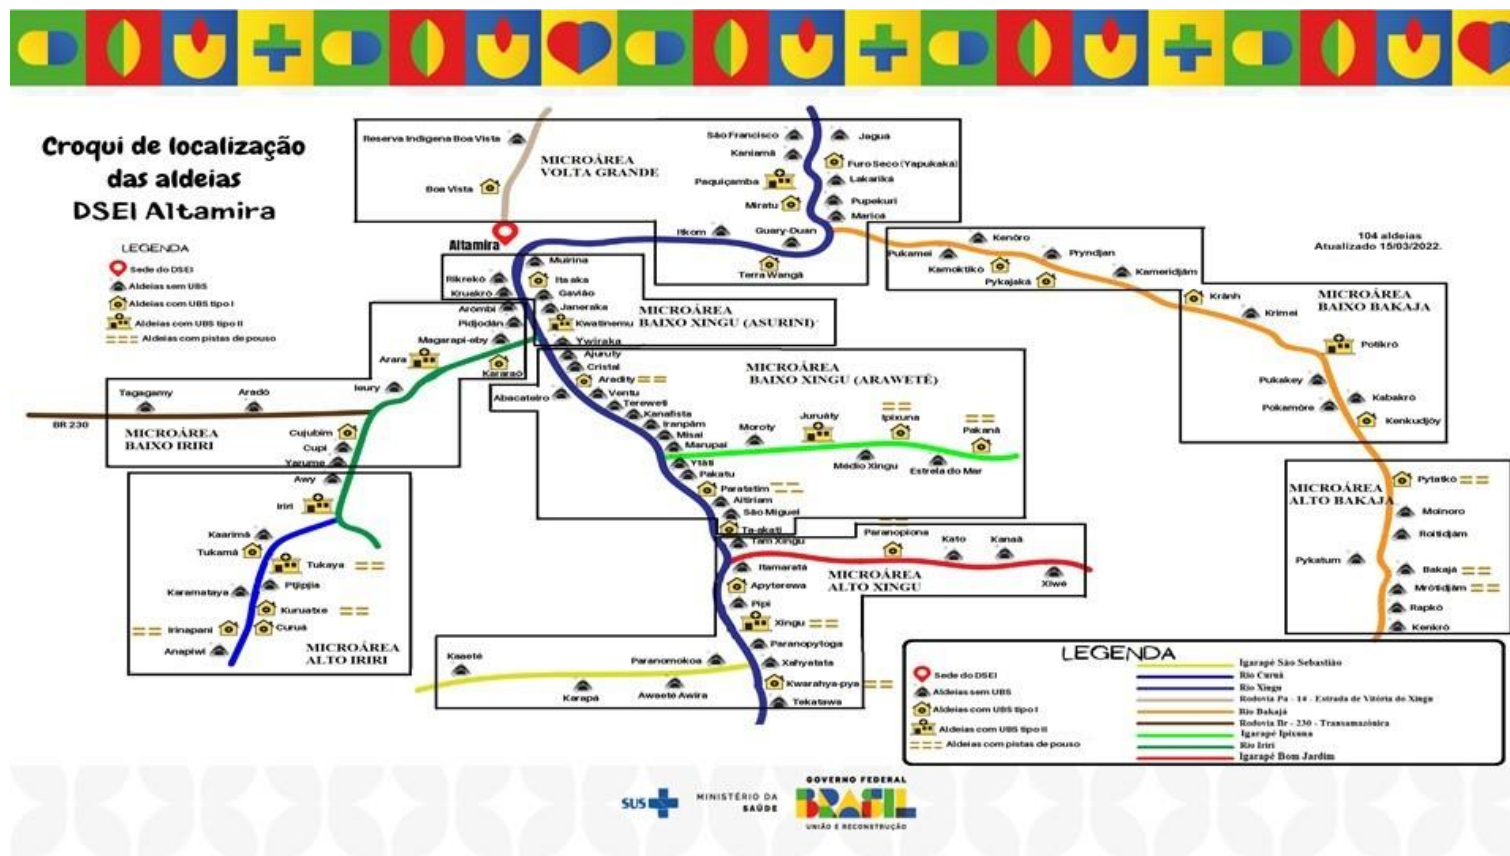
Croqui de localização das aldeias DSEI Altamira

LEGENDA
Sede do DSEI
Aldeias sem UBS
Aldeias com UBS tipo I
Aldeias com UBS tipo II
Aldeias com pistas de pouso

104 aldeias
Atualizado 15/03/2022.

Reserva Indígena Boa Vista
Boa Vista
MICROÁREA VOLTA GRANDE
São Francisco
Kaniamã
Paquiçamba
Miratu
Jaguá
Furo Seco (Yapukaka)
Lakarika
Pupekuri
Marica
Ilkom
Guary-Duan
Terra Wangã
Altamira
Muirina
Itaaka
Gavião
Janeraka
Kwatinemu
Rikreko
Kruakro
Arombi
Pidjodan
Magarapi-eby
Arara
Kararaô
MICROÁREA BAIXO XINGU (ASURINI)
Ywiraka
Ajuruty
Cristal
Aradity
Ventu
Terewetí
Kanafista
Iranpãm
Misal
Marupai
Abacateiro
Y185
Pakatu
Paratatim
Aitiriam
São Miguel
Ta-akati
Tam Xingu
MICROÁREA BAIXO XINGU (ARAWETÉ)
Moroty
Juruàty
Ipixuna
Pakanã
Médio Xingu
Estrela do Mar
Tagagamy
Aradô
Ieury
BR 230
MICROÁREA BAIXO IRIRI
Cujubim
Cupi
Yarume
Awy
Iriri
Kaarimã
Tukamã
Tukaya
Pitjipjia
Karamataya
Kuruatxe
Irinapani
Curuá
Anapiwi
MICROÁREA ALTO IRIRI
Paranopiona
Kato
Kanaã
Itamaratá
Apyterewa
MICROÁREA ALTO XINGU
Xiwe
Pipi
Xingu
Paranopytoga
Xahyatata
Kwarahya-pya
Tekatawa
Kaaeté
Paranomokoa
Karapã
Aweeté Awira
Kenôro
Pukamei
Kamoktiko
Pykajaká
Pryndjan
Kameridjam
Krãnh
Krimei
MICROÁREA BAIXO BAKAJA
Potikrô
Pukakey
Pokamôre
Kabakrô
Kenkudjôy
MICROÁREA ALTO BAKAJÁ
Pytakô
Moinoro
Roitidjam
Pykatum
Bakajá
Mrotidjam
Rapkô
Kenkro

LEGENDA
Sede do DSEI
Aldeias sem UBS
Aldeias com UBS tipo I
Aldeias com UBS tipo II
Aldeias com pistas de pouso
Igarapé São Sebastião
Rio Curuá
Rio Xingu
Rodovia Pa - 14 - Estrada de Vitória do Xingu
Rio Bakajá
Rodovia Br - 230 - Transamazônica
Igarapé Ipixuna
Rio Iriri
Igarapé Bom Jardim

SUS
MINISTÉRIO DA SAÚDE
GOVERNO FEDERAL
BRASIL
UNIÃO E RECONSTRUÇÃO